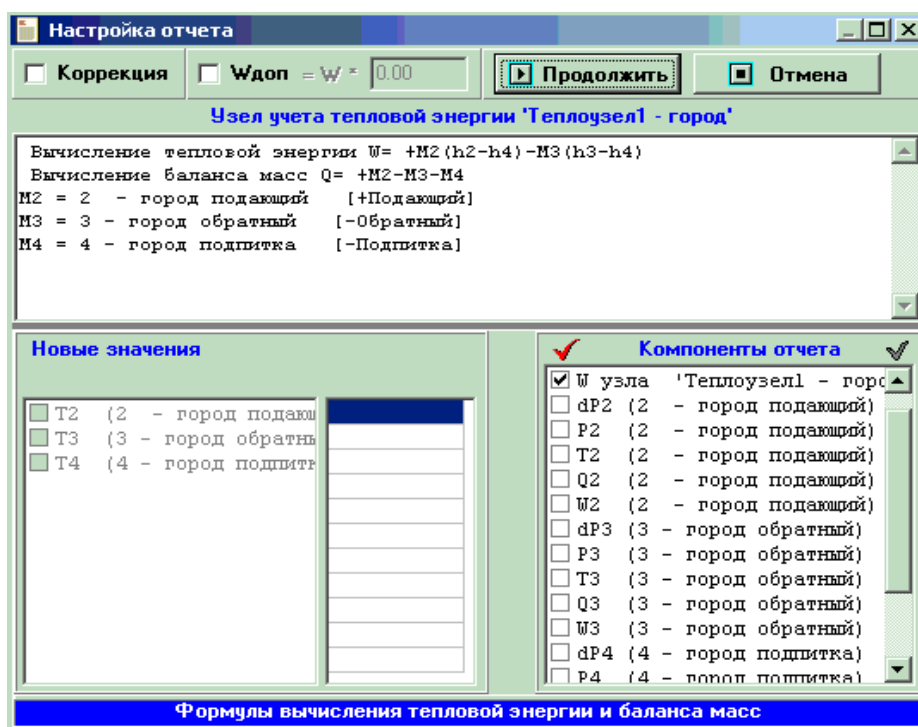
Настройка отчета

Коррекция

Wдоп = W * 0.00

Продолжить

Отмена

Узел учета тепловой энергии 'Теплоузел1 - город'

Вычисление тепловой энергии W= +M2(h2-h4)-M3(h3-h4)
Вычисление баланса масс Q= +M2-M3-M4
M2 = 2 - город подающий [+Подающий]
M3 = 3 - город обратный [-Обратный]
M4 = 4 - город подпитка [-Подпитка]

Новые значения

T2 (2 - город подающ
T3 (3 - город обратны
T4 (4 - город подпитк

Компоненты отчета

W узла 'Теплоузел1 - горо
dP2 (2 - город подающий)
P2 (2 - город подающий)
T2 (2 - город подающий)
Q2 (2 - город подающий)
W2 (2 - город подающий)
dP3 (3 - город обратный)
P3 (3 - город обратный)
T3 (3 - город обратный)
Q3 (3 - город обратный)
W3 (3 - город обратный)
dP4 (4 - город подпитка)
P4 (4 - город подпитка)

Формулы вычисления тепловой энергии и баланса масс